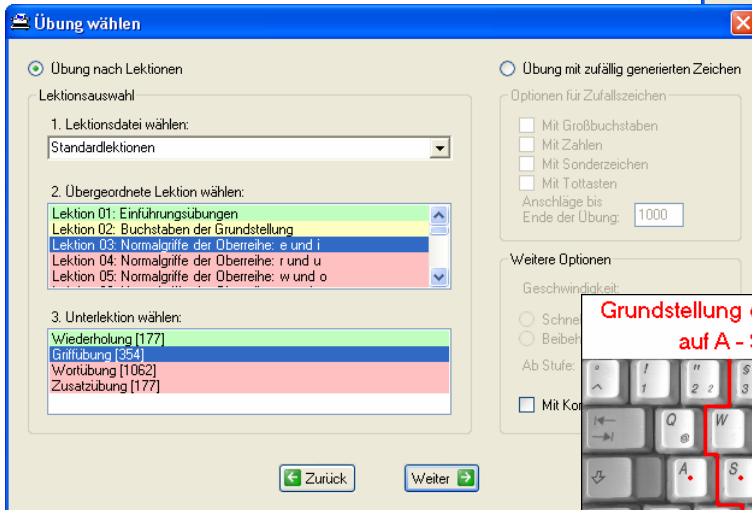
Übung wählen

Übung nach Lektionen

Lektionsauswahl

1. Lektionsdatei wählen:

Standardlektionen

2. Übergeordnete Lektion wählen:

Lektion 01: Einführungsübungen
Lektion 02: Buchstaben der Grundstellung
Lektion 03: Normalgriffe der Oberreihe: e und i
Lektion 04: Normalgriffe der Oberreihe: r und u
Lektion 05: Normalgriffe der Oberreihe: w und o
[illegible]

3. Unterlektion wählen:

Wiederholung [177]
Griffübung [354]
Wortübung [1062]
Zusatzübung [177]

Übung mit zufällig generierten Zeichen

Optionen für Zufallszeichen

Mit Großbuchstaben
Mit Zahlen
Mit Sonderzeichen
Mit Tottasten
Anschläge bis Ende der Übung: 1000

Weitere Optionen

Geschwindigkeit:

Schne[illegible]
Beibe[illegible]

Ab Stufe:

Mit Kon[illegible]

Grundstellung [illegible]
auf A - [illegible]

^
!
1
"
2
2
§
3
Q
@
W
A
S

Zurück
Weiter